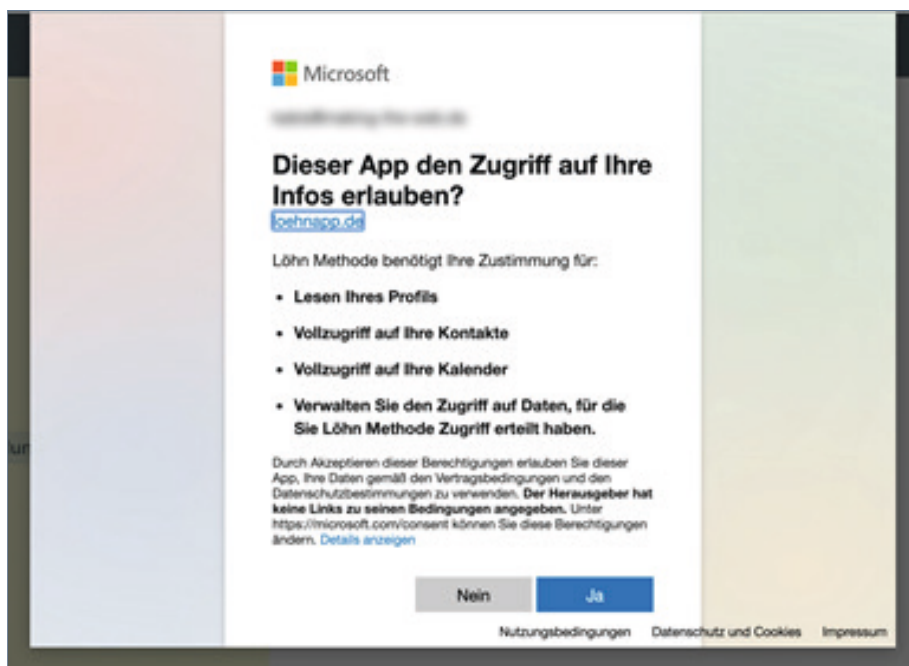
Microsoft

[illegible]

Dieser App den Zugriff auf Ihre Infos erlauben?

loehnapp.de

Löhn Methode benötigt Ihre Zustimmung für:

• Lesen Ihres Profils

• Vollzugriff auf Ihre Kontakte

• Vollzugriff auf Ihre Kalender

• Verwalten Sie den Zugriff auf Daten, für die Sie Löhn Methode Zugriff erteilt haben.

Durch Akzeptieren dieser Berechtigungen erlauben Sie dieser App, Ihre Daten gemäß den Vertragsbedingungen und den Datenschutzbestimmungen zu verwenden. **Der Herausgeber hat keine Links zu seinen Bedingungen angegeben.** Unter https://microsoft.com/consent können Sie diese Berechtigungen ändern. Details anzeigen

Nein Ja

Nutzungsbedingungen Datenschutz und Cookies Impressum